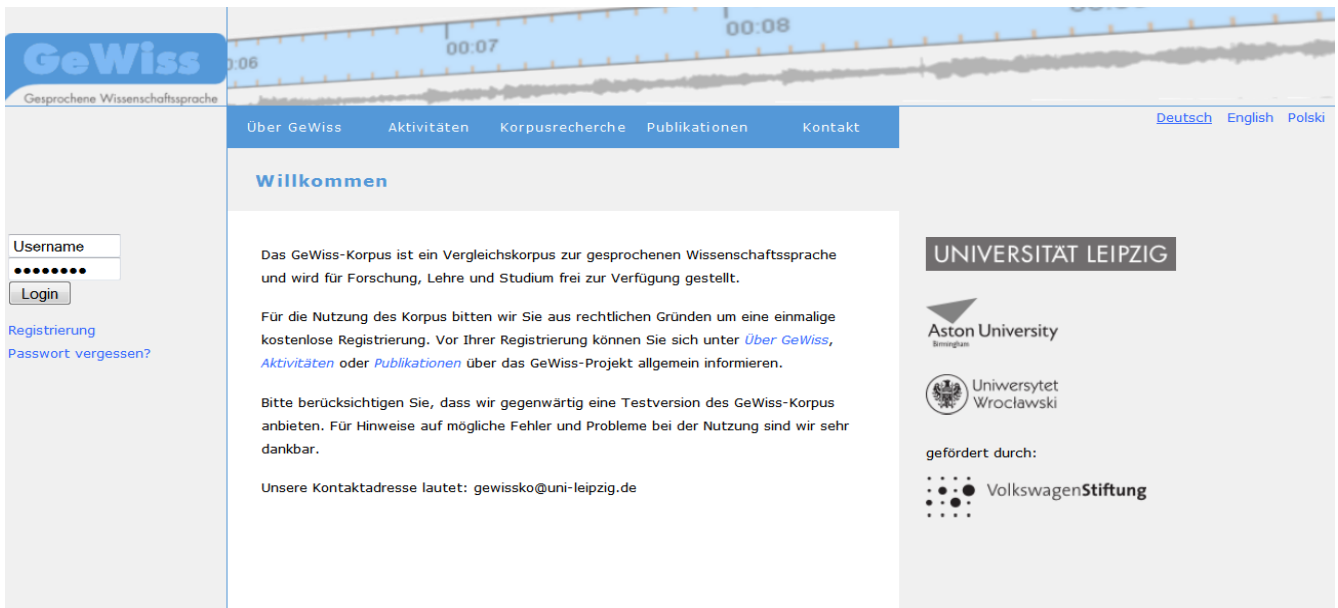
GeWiss
Gesprochene Wissenschaftssprache

0:06 00:07 00:08

Über GeWiss Aktivitäten Korpusrecherche Publikationen Kontakt

Deutsch English Polski

Username
••••••••
Login

Registrierung
Passwort vergessen?

Willkommen

Das GeWiss-Korpus ist ein Vergleichskorpus zur gesprochenen Wissenschaftssprache und wird für Forschung, Lehre und Studium frei zur Verfügung gestellt.

Für die Nutzung des Korpus bitten wir Sie aus rechtlichen Gründen um eine einmalige kostenlose Registrierung. Vor Ihrer Registrierung können Sie sich unter Über GeWiss, Aktivitäten oder Publikationen über das GeWiss-Projekt allgemein informieren.

Bitte berücksichtigen Sie, dass wir gegenwärtig eine Testversion des GeWiss-Korpus anbieten. Für Hinweise auf mögliche Fehler und Probleme bei der Nutzung sind wir sehr dankbar.

Unsere Kontaktadresse lautet: gewissko@uni-leipzig.de

UNIVERSITÄT LEIPZIG

Aston University
Birmingham

Uniwersytet Wrocławski

gefördert durch:

VolkswagenStiftung